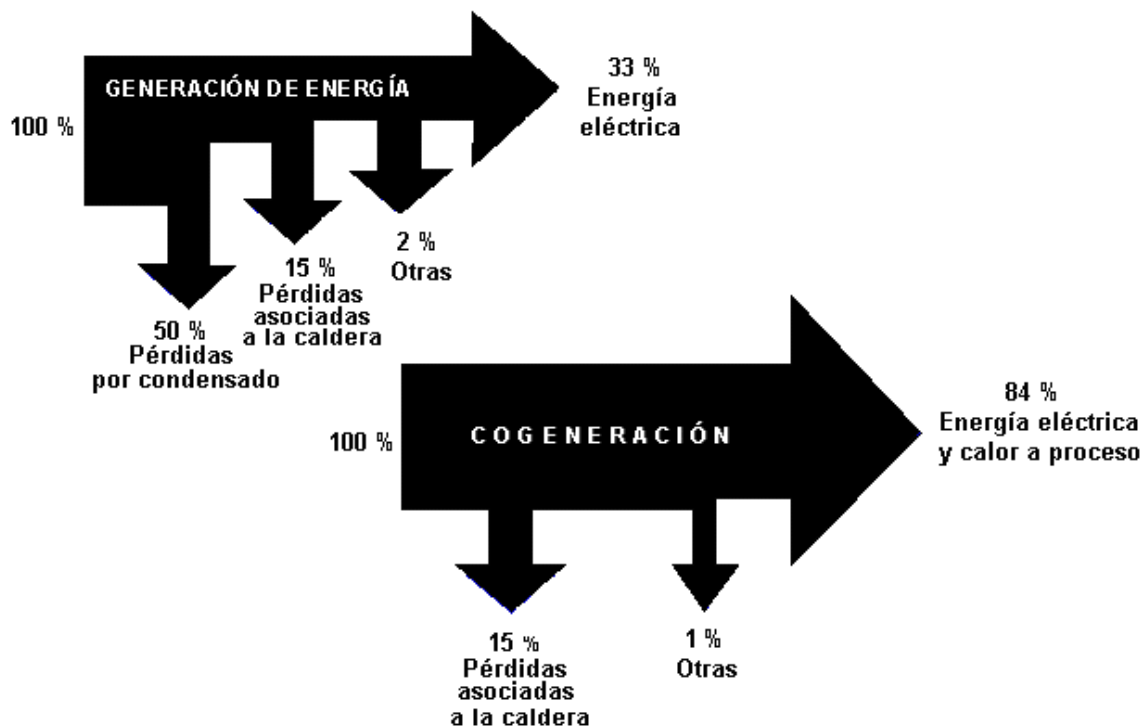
GENERACIÓN DE ENERGÍA

100 %

33 %
Energía eléctrica

50 %
Pérdidas por condensado

15 %
Pérdidas asociadas a la caldera

2 %
Otras

COGENERACIÓN

100 %

84 %
Energía eléctrica y calor a proceso

15 %
Pérdidas asociadas a la caldera

1 %
Otras